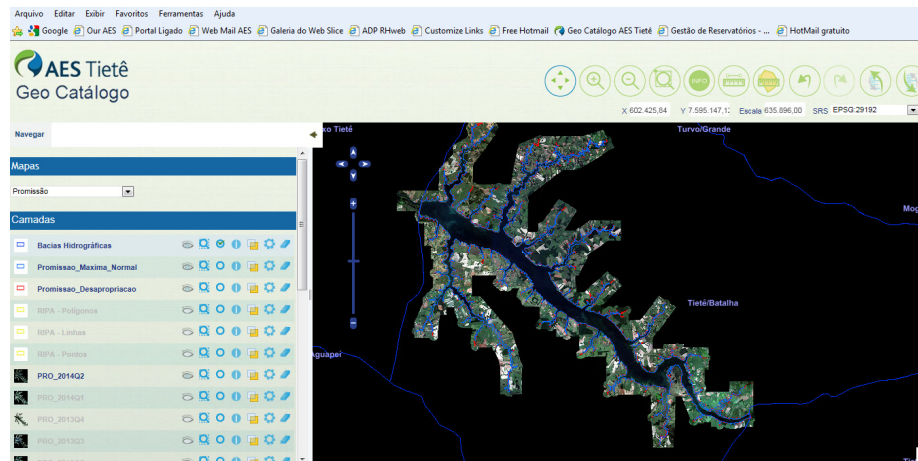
Arquivo Editar Exibir Favoritos Ferramentas Ajuda

Google Our AES Portal Ligado Web Mail AES Galeria do Web Slice ADP RHweb Customize Links Free Hotmail Geo Catálogo AES Tietê Gestão de Reservatórios - ... HotMail gratuito

AES Tietê
Geo Catálogo

INFO

X 602.425,84 Y 7.595.147,1 Escala 635.896,00 SRS EPSG:29192

Navegar

Mapas

Promissão

Camadas

Bacias Hidrográficas
Promissao_Maxima_Normal
Promissao_Desapropriacao
RIPA - Poligonos
RIPA - Linhas
RIPA - Pontos
PRO_2014Q2
PRO_2014Q1
PRO_2013Q4
PRO_2013Q3

xo Tietê
Turvo/Grande
Mog
Tietê/Batalha
Aguapeí